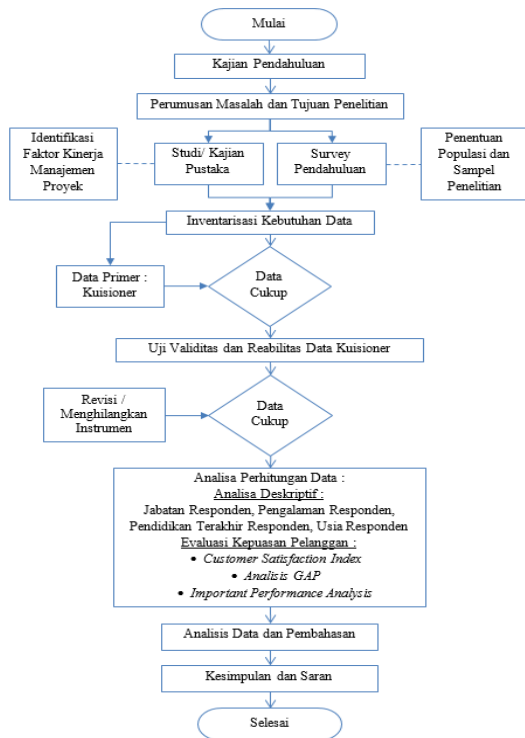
Mulai

Kajian Pendahuluan

Perumusan Masalah dan Tujuan Penelitian

Identifikasi Faktor Kinerja Manajemen Proyek

Studi/ Kajian Pustaka

Survey Pendahuluan

Penentuan Populasi dan Sampel Penelitian

Inventarisasi Kebutuhan Data

Data Primer : Kuisioner

Data Cukup

Uji Validitas dan Reabilitas Data Kuisioner

Revisi / Menghilangkan Instrumen

Data Cukup

Analisa Perhitungan Data :
Analisa Deskriptif :
Jabatan Responden, Pengalaman Responden, Pendidikan Terakhir Responden, Usia Responden
Evaluasi Kepuasan Pelanggan :
• Customer Satisfaction Index
• Analisis GAP
• Important Performance Analysis

Analisis Data dan Pembahasan

Kesimpulan dan Saran

Selesai